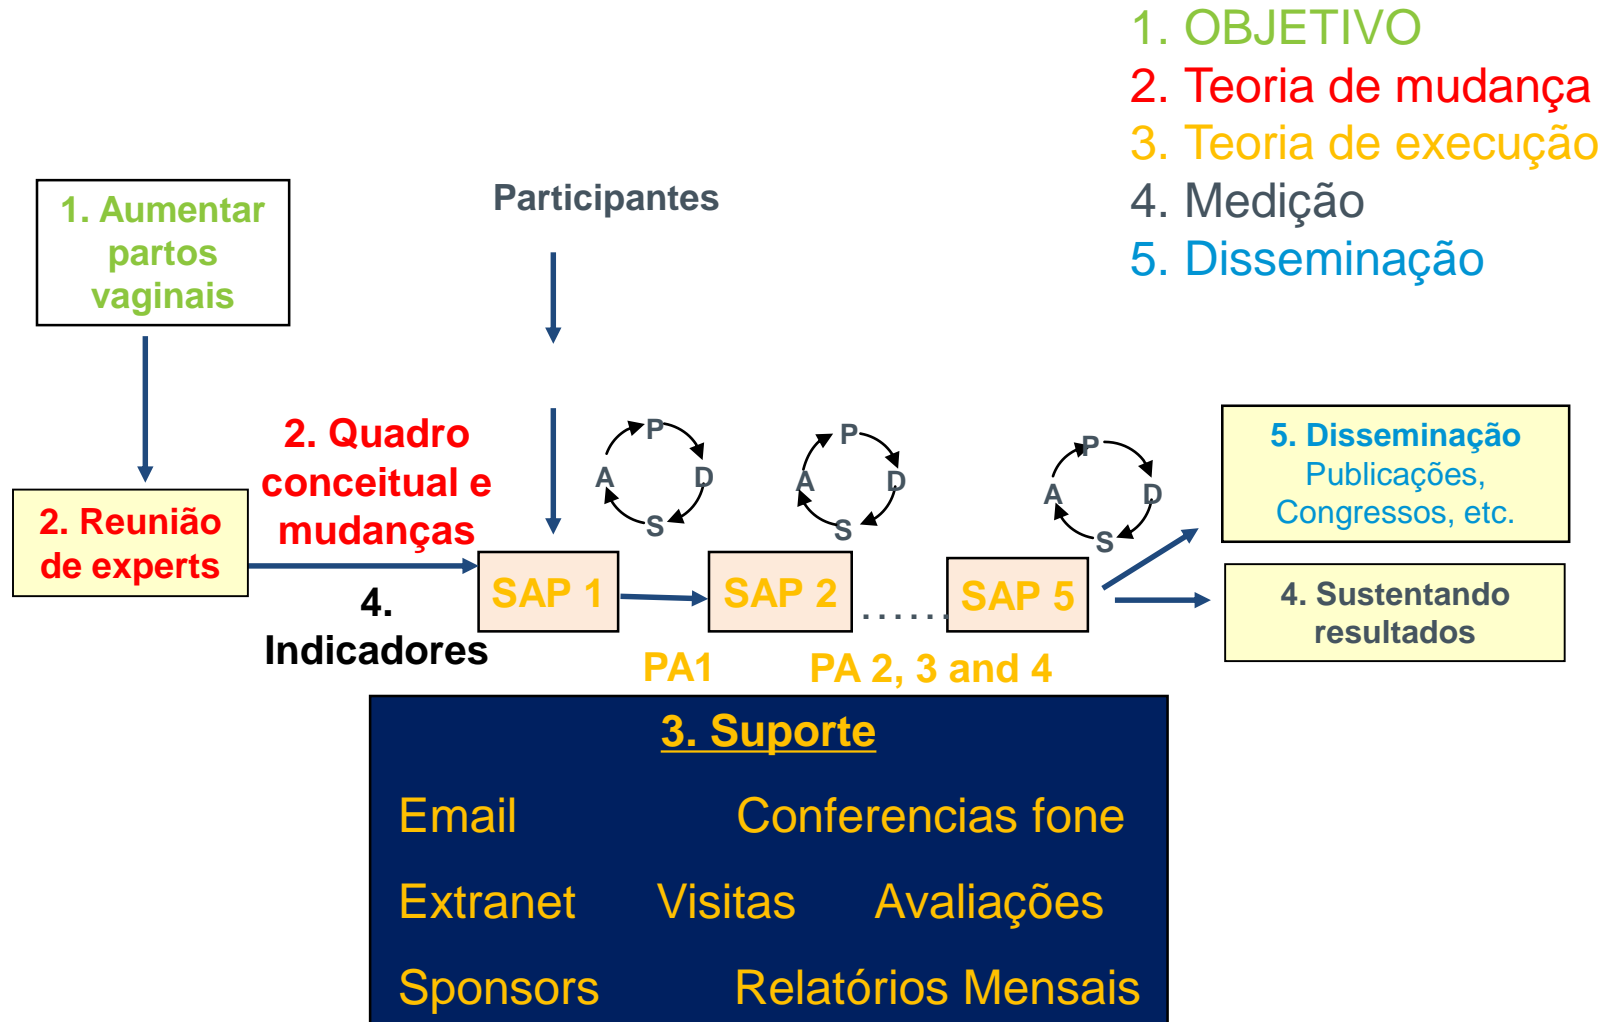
1. OBJETIVO
2. Teoria de mudança
3. Teoria de execução
4. Medição
5. Disseminação

1. Aumentar partos vaginais

Participantes

2. Reunião de experts

2. Quadro conceitual e mudanças

4. Indicadores

P
A
D
S

P
A
D
S

P
A
D
S

SAP 1

SAP 2

......

SAP 5

PA1

PA 2, 3 and 4

5. Disseminação
Publicações, Congressos, etc.

4. Sustentando resultados

3. Suporte

Email

Conferencias fone

Extranet

Visitas

Avaliações

Sponsors

Relatórios Mensais